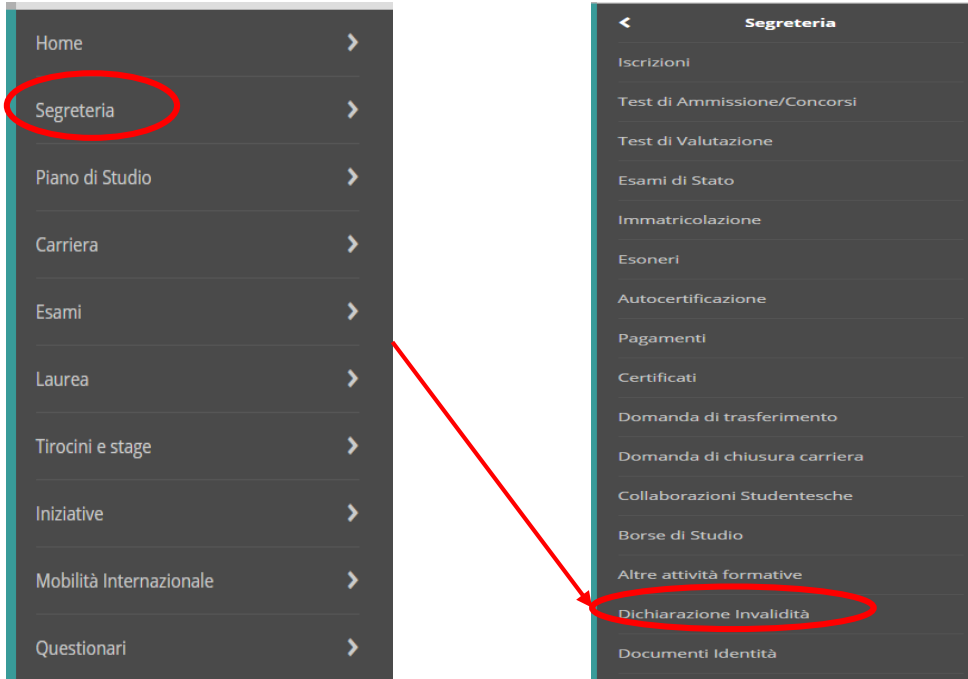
Home
Segreteria
Piano di Studio
Carriera
Esami
Laurea
Tirocini e stage
Iniziative
Mobilità Internazionale
Questionari

Segreteria
Iscrizioni
Test di Ammissione/Concorsi
Test di Valutazione
Esami di Stato
Immatricolazione
Esoneri
Autocertificazione
Pagamenti
Certificati
Domanda di trasferimento
Domanda di chiusura carriera
Collaborazioni Studentesche
Borse di Studio
Altre attività formative
Dichiarazione Invalidità
Documenti Identità